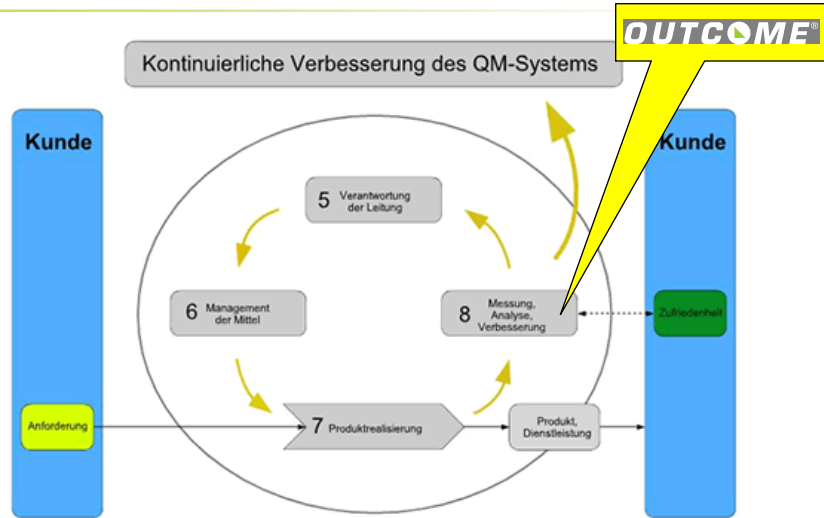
OUTCOME®

Kontinuierliche Verbesserung des QM-Systems

Kunde

Kunde

5 Verantwortung der Leitung

6 Management der Mittel

8 Messung, Analyse, Verbesserung

Zufriedenheit

Anforderung

7 Produktrealisierung

Produkt, Dienstleistung